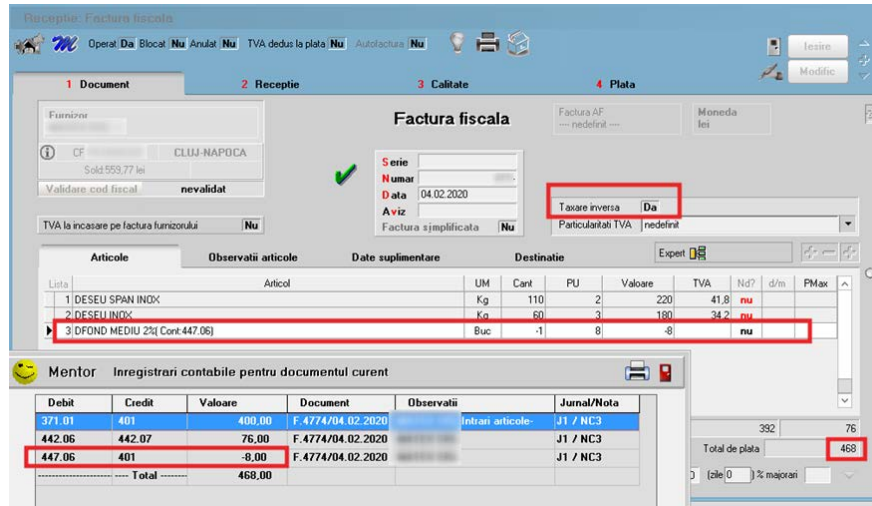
Receptie: Factura fiscala

Operat Da Blocat Nu Anulat Nu TVA dedus la plata Nu Autofactura Nu

Iesire
Modific

1 Document
2 Receptie
3 Calitate
4 Plata

Furnizor

CF
CLUJ-NAPOCA
Sold:559,77 lei
Validare cod fiscal nevalidat

Factura fiscala

Factura AF
--- nedefinit ---

Moneda
lei

Serie
Numar
Data 04.02.2020
Aviz
Factura simplificata Nu

Taxare inversa Da
Particularitati TVA nedefinit

TVA la incasare pe factura furnizorului Nu

Articole
Observatii articole
Date suplimentare
Destinatie
Expert

| Lista | Articol | UM | Cant | PU | Valoare | TVA | Nd? | d/m | PMax |
|---|---|---|---|---|---|---|---|---|---|
| 1 | DESEU SPAN INOX | Kg | 110 | 2 | 220 | 41,8 | nu | | |
| 2 | DESEU INOX | Kg | 60 | 3 | 180 | 34,2 | nu | | |
| 3 | DFOND MEDIU 2% ( Cont:447.06) | Buc | -1 | 8 | -8 | | nu | | |

Mentor Inregistrari contabile pentru documentul curent

| Debit | Credit | Valoare | Document | Observatii | Jurnal/Nota |
|---|---|---|---|---|---|
| 371.01 | 401 | 400,00 | F.4774/04.02.2020 | Intrari articole- | J1 / NC3 |
| 442.06 | 442.07 | 76,00 | F.4774/04.02.2020 | | J1 / NC3 |
| 447.06 | 401 | -8,00 | F.4774/04.02.2020 | | J1 / NC3 |
| ---------------------- | ---- Total -------- | 468,00 | | | |

392
76
Total de plata
468
[zile 0 ] % majorari